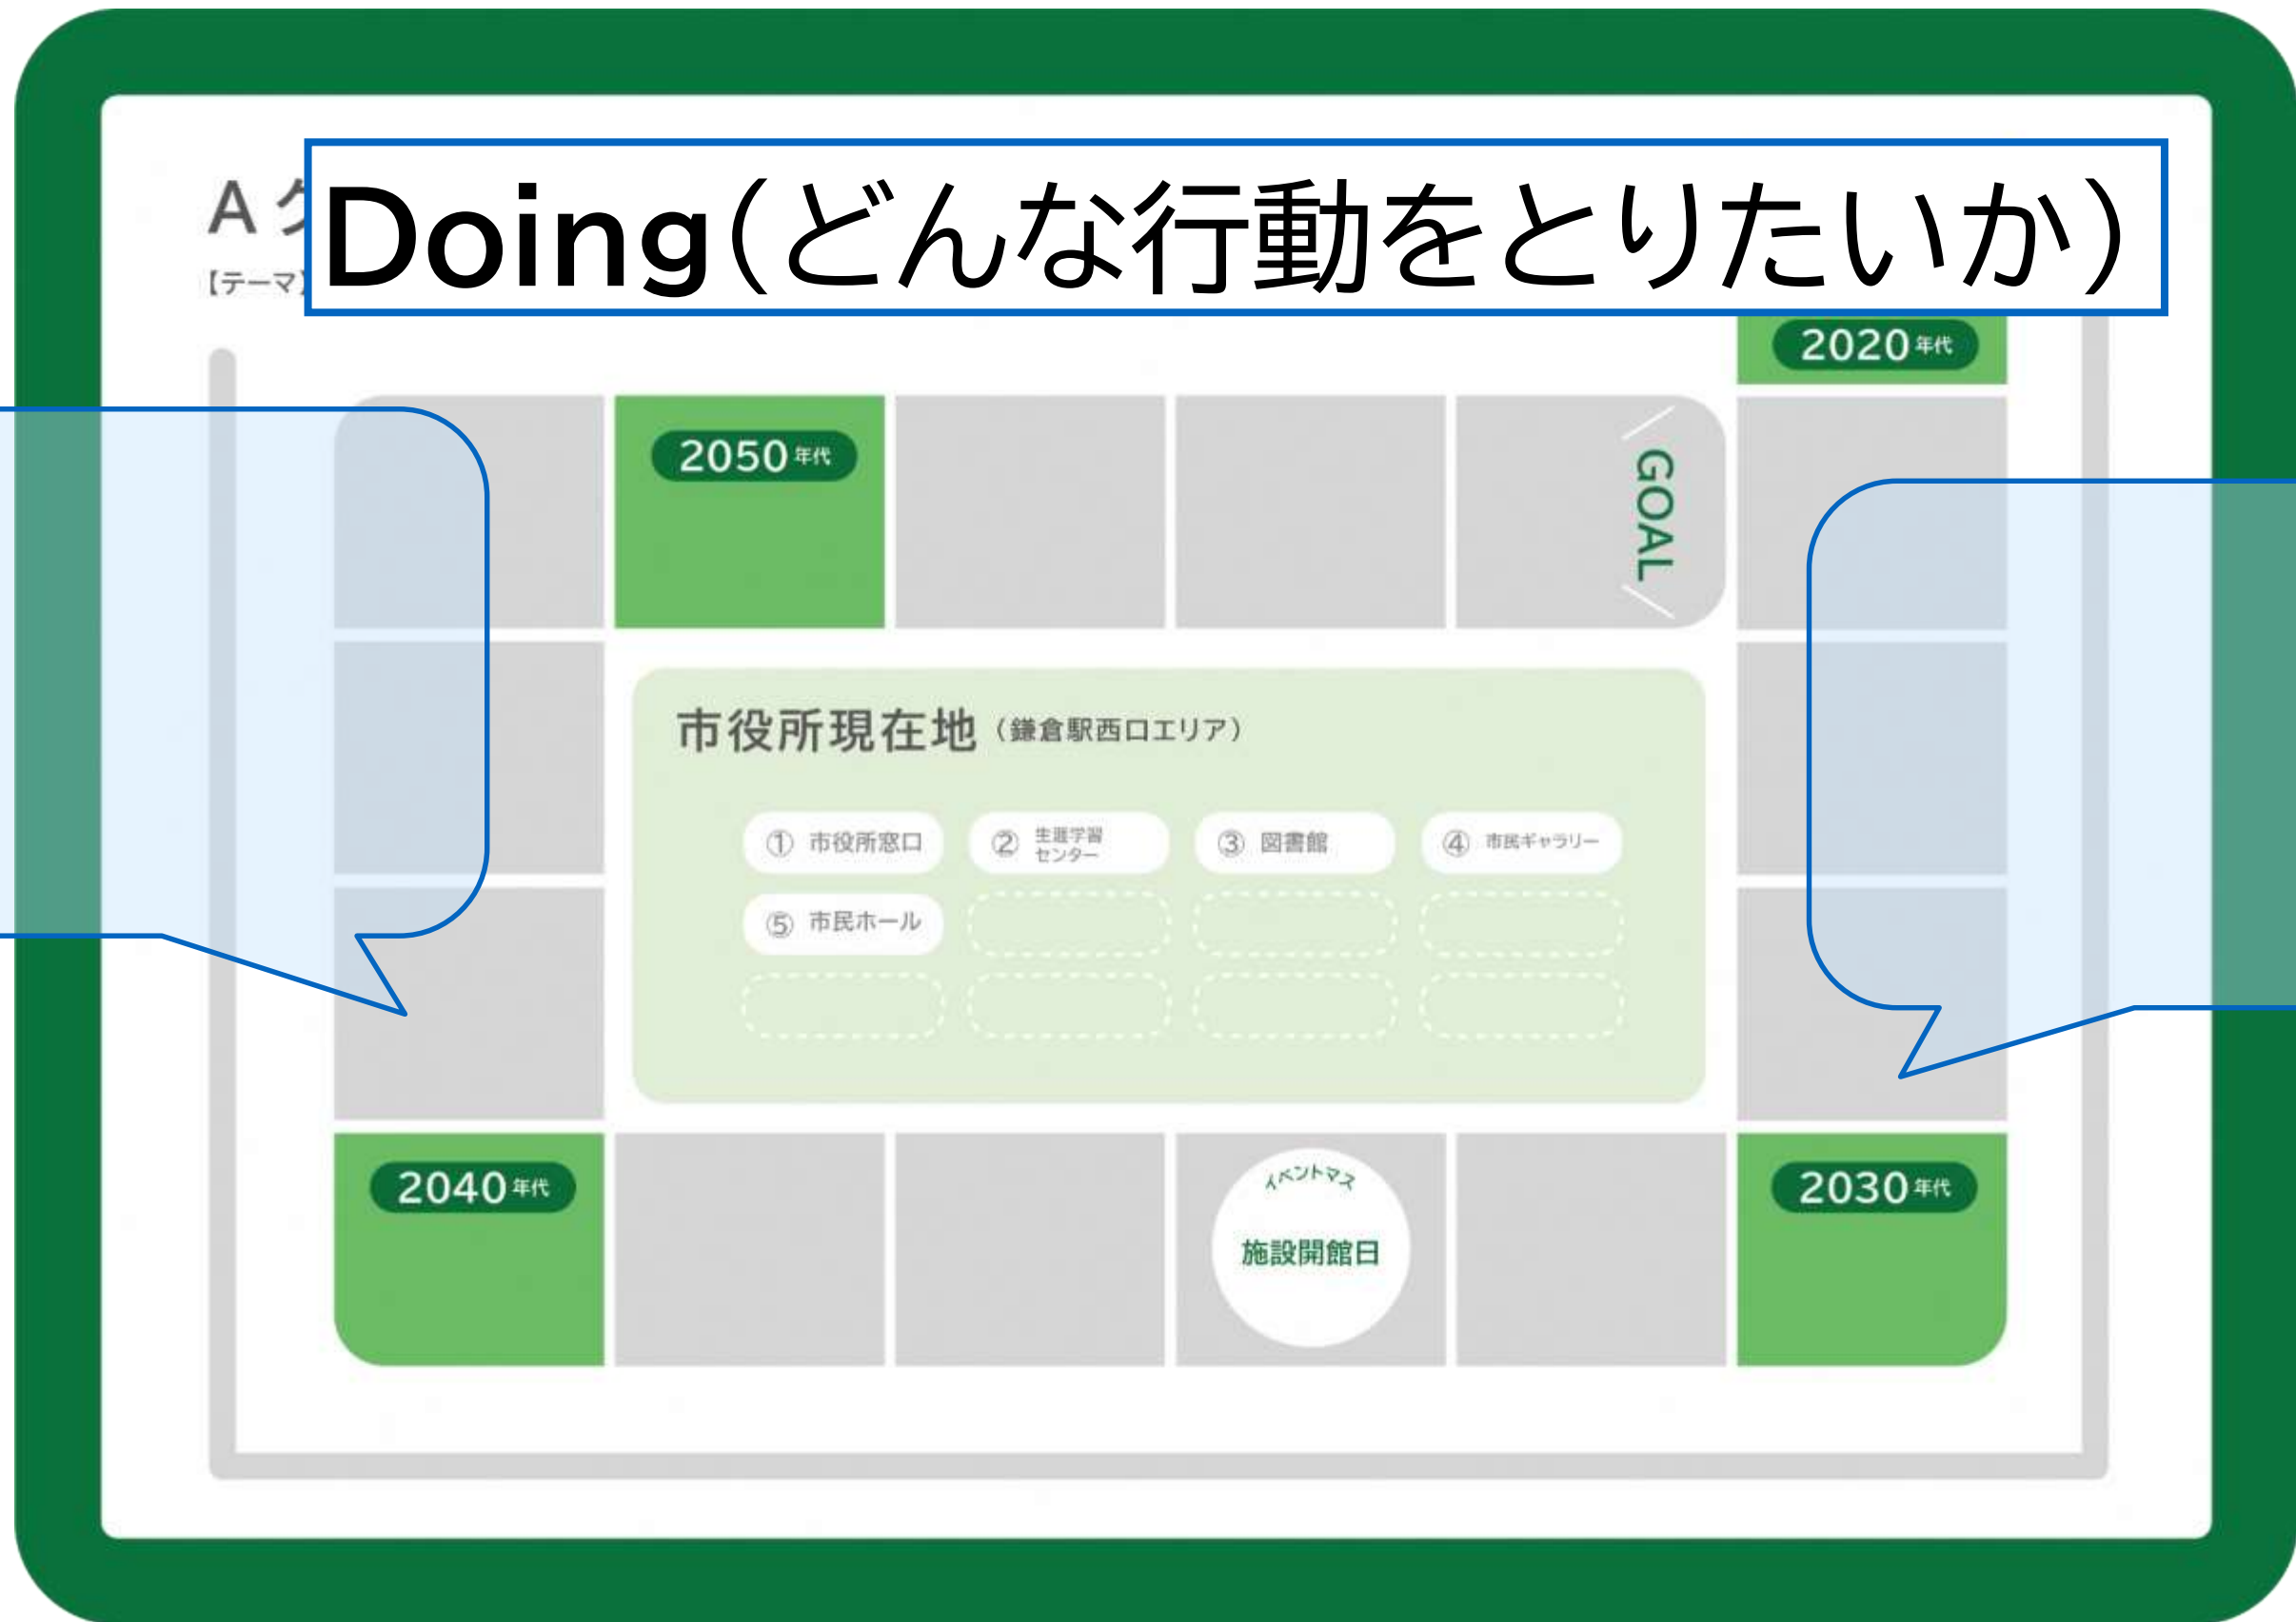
A グ
【テーマ】

Doing(どんな行動をとりたいか)

2020年代

2050年代

GOAL

市役所現在地（鎌倉駅西口エリア）

① 市役所窓口
② 生涯学習センター
③ 図書館
④ 市民ギャラリー
⑤ 市民ホール

2040年代

イベントマス
施設開館日

2030年代